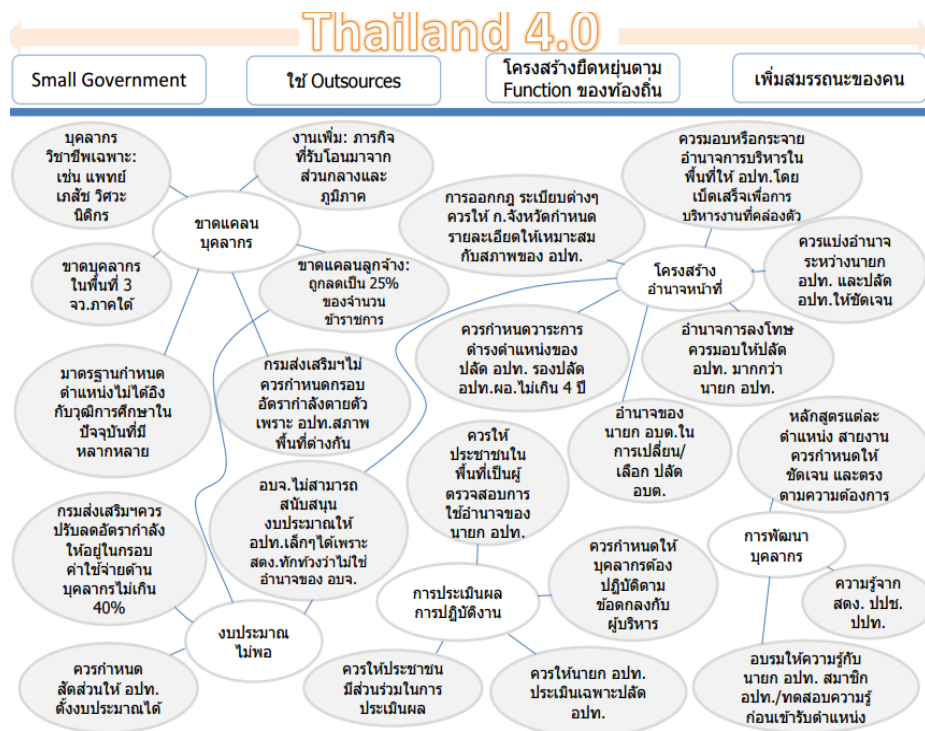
Thailand 4.0

Small Government

ใช้ Outsources

โครงสร้างยืดหยุ่นตาม Function ของท้องถิ่น

เพิ่มสมรรถนะของคน

บุคลากรวิชาชีพเฉพาะ: เช่น แพทย์ เภสัช วิศวะ นิติกร

งานเพิ่ม: ภารกิจที่รับโอนมาจากส่วนกลางและภูมิภาค

ขาดแคลนบุคลากร

ขาดบุคลากรในพื้นที่ 3 จว.ภาคใต้

ขาดแคลนลูกจ้าง: ถูกลดเป็น 25% ของจำนวนข้าราชการ

มาตรฐานกำหนดตำแหน่งไม่ได้อิงกับวุฒิการศึกษาในปัจจุบันที่มีหลากหลาย

กรมส่งเสริมฯไม่ควรกำหนดกรอบอัตรากำลังตายตัว เพราะ อปท.สภาพพื้นที่ต่างกัน

อบจ.ไม่สามารถสนับสนุนงบประมาณให้ อปท.เล็กๆได้เพราะ สตง.ทักท้วงว่าไม่ใช่อำนาจของ อบจ.

กรมส่งเสริมฯควรปรับลดอัตรากำลังให้อยู่ในกรอบค่าใช้จ่ายด้านบุคลากรไม่เกิน 40%

งบประมาณไม่พอ

ควรกำหนดสัดส่วนให้ อปท.ตั้งงบประมาณได้

ควรมอบหรือกระจายอำนาจการบริหารในพื้นที่ให้ อปท.โดยเบ็ดเสร็จเพื่อการบริหารงานที่คล่องตัว

การออกกฎ ระเบียบต่างๆ ควรให้ ก.จังหวัดกำหนดรายละเอียดให้เหมาะสมกับสภาพของ อปท.

โครงสร้างอำนาจหน้าที่

ควรแบ่งอำนาจระหว่างนายก อปท. และปลัด อปท.ให้ชัดเจน

ควรกำหนดวาระการดำรงตำแหน่งของปลัด อปท. รองปลัด อปท.ผอ.ไม่เกิน 4 ปี

อำนาจการลงโทษควรมอบให้ปลัด อปท. มากกว่า นายก อปท.

อำนาจของนายก อบต.ในการเปลี่ยน/เลือก ปลัด อบต.

ควรให้ประชาชนในพื้นที่เป็นผู้ตรวจสอบการใช้อำนาจของนายก อปท.

หลักสูตรแต่ละตำแหน่ง สายงาน ควรกำหนดให้ชัดเจน และตรงตามความต้องการ

การพัฒนาบุคลากร

ควรกำหนดให้บุคลากรต้องปฏิบัติตามข้อตกลงกับผู้บริหาร

การประเมินผลการปฏิบัติงาน

ความรู้จาก สตง. ปปช. ปปท.

ควรให้ประชาชนมีส่วนร่วมในการประเมินผล

ควรให้นายก อปท. ประเมินเฉพาะปลัด อปท.

อบรมให้ความรู้กับนายก อปท. สมาชิก อปท./ทดสอบความรู้ก่อนเข้ารับตำแหน่ง